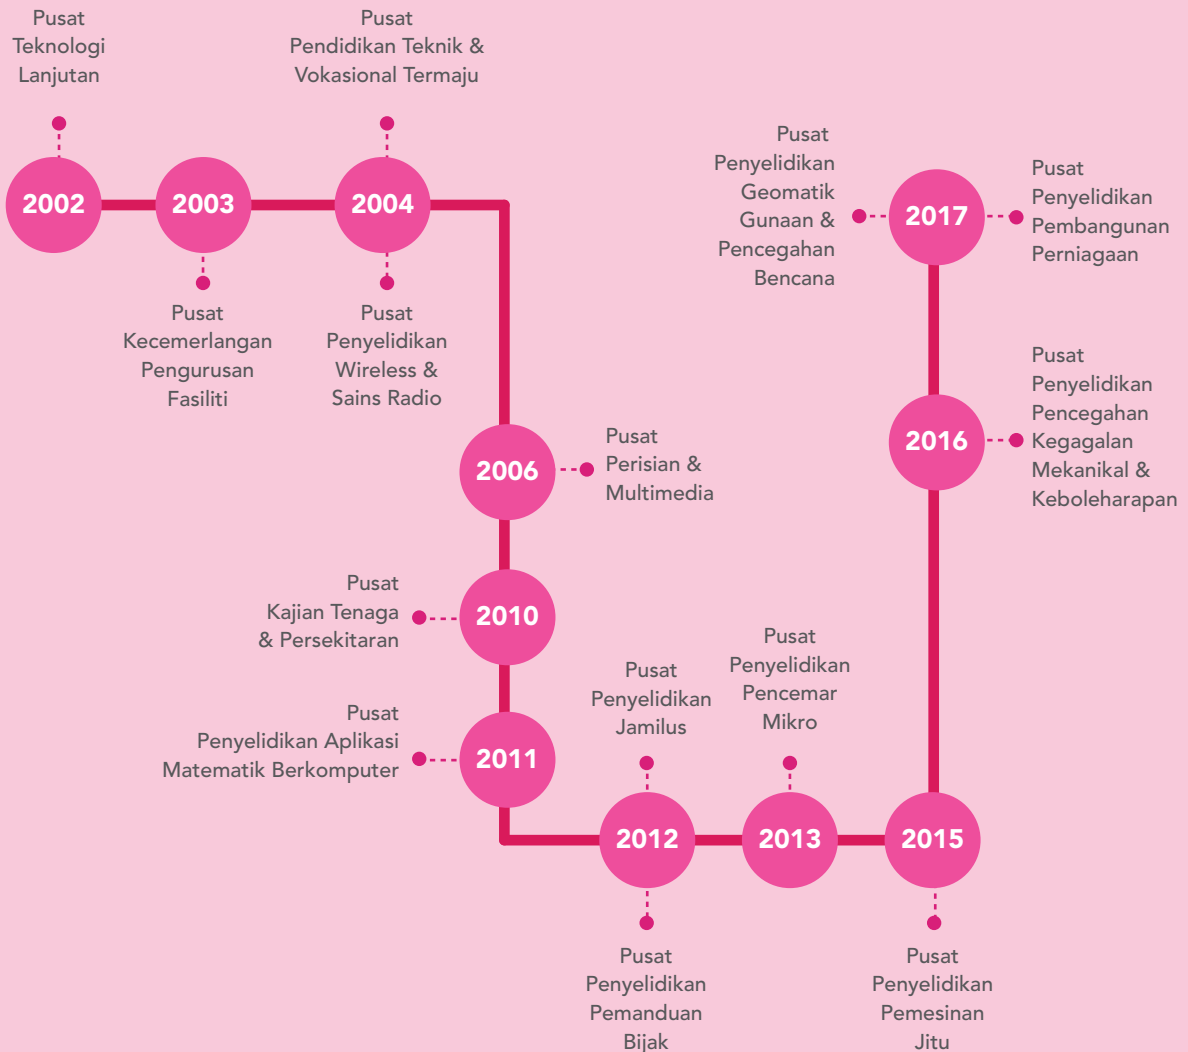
Pusat Teknologi Lanjutan

2002

2003

Pusat Kecemerlangan Pengurusan Fasiliti

Pusat Pendidikan Teknik & Vokasional Termaju

2004

Pusat Penyelidikan Wireless & Sains Radio

2006

Pusat Perisian & Multimedia

Pusat Kajian Tenaga & Persekitaran

2010

Pusat Penyelidikan Aplikasi Matematik Berkomputer

2011

2012

Pusat Penyelidikan Jamilus

Pusat Penyelidikan Pemanduan Bijak

2013

Pusat Penyelidikan Pencemar Mikro

2015

Pusat Penyelidikan Pemesinan Jitu

2016

Pusat Penyelidikan Pencegahan Kegagalan Mekanikal & Keboleharapan

2017

Pusat Penyelidikan Geomatik Gunaan & Pencegahan Bencana

Pusat Penyelidikan Pembangunan Perniagaan